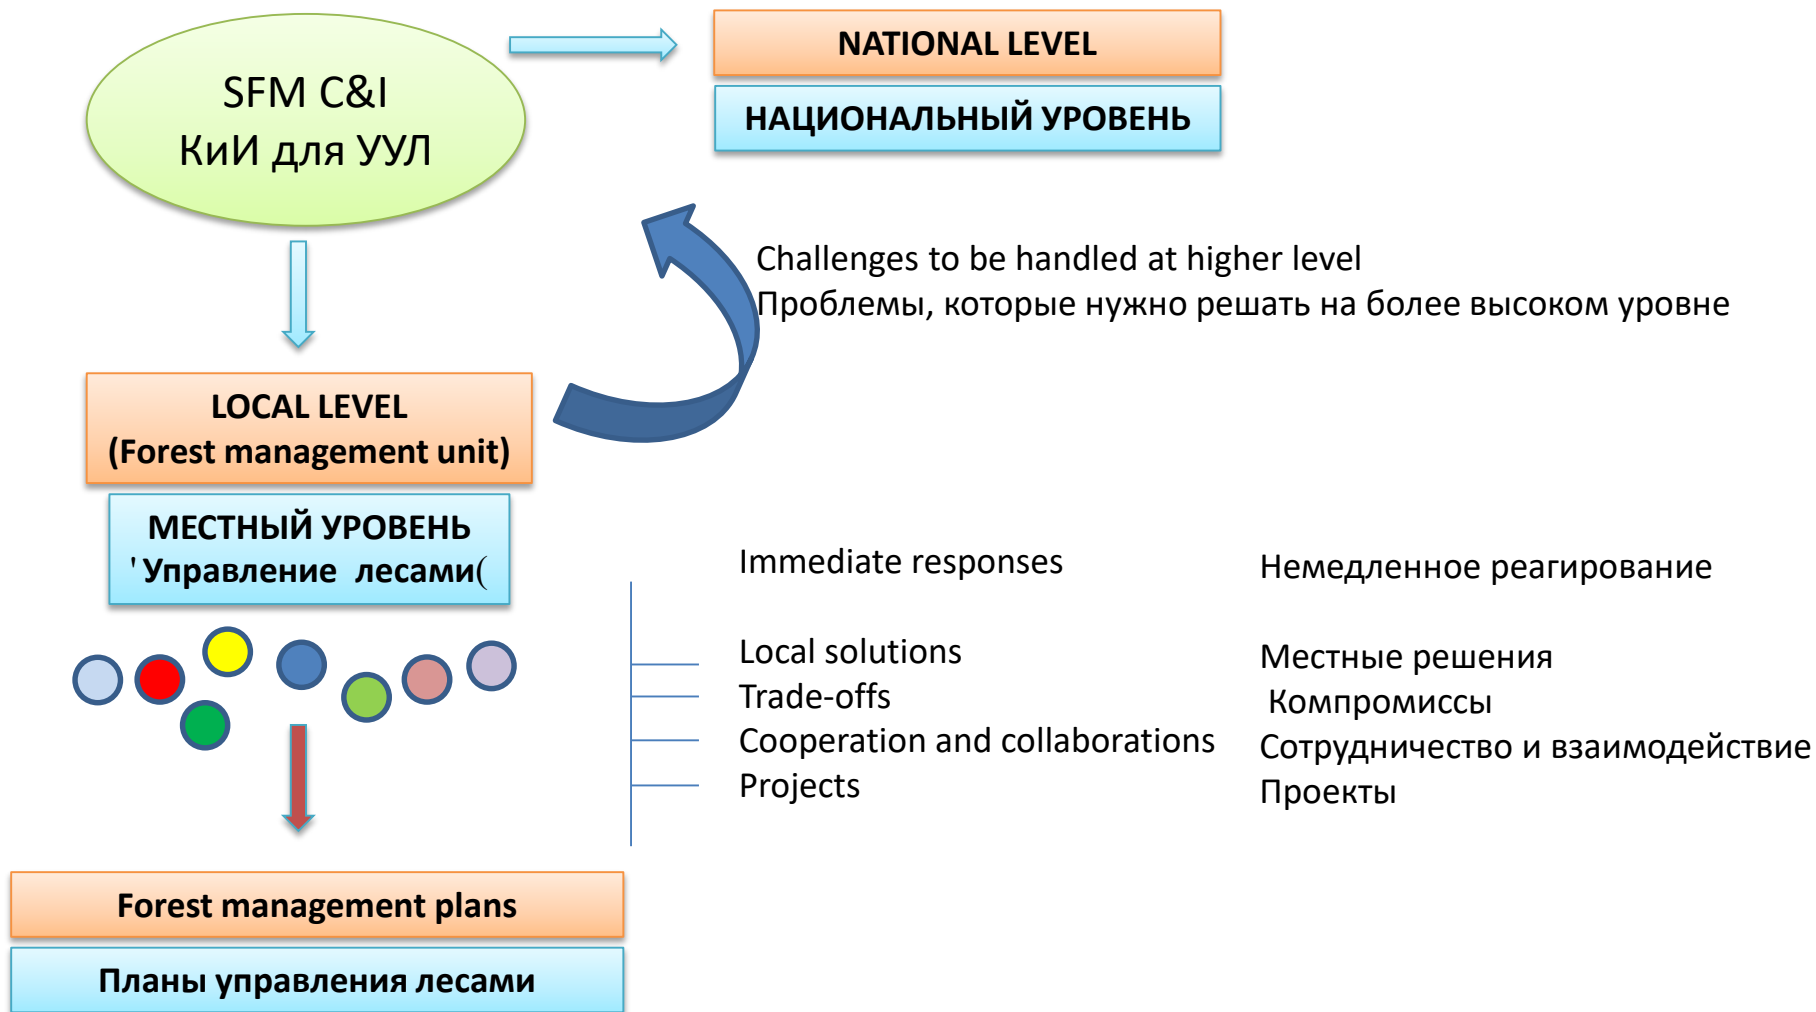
SFM C&I
КиИ для УУЛ

NATIONAL LEVEL

НАЦИОНАЛЬНЫЙ УРОВЕНЬ

Challenges to be handled at higher level
Проблемы, которые нужно решать на более высоком уровне

LOCAL LEVEL
(Forest management unit)

МЕСТНЫЙ УРОВЕНЬ
'Управление лесами(

Immediate responses

Немедленное реагирование

Local solutions
Trade-offs
Cooperation and collaborations
Projects

Местные решения
Компромиссы
Сотрудничество и взаимодействие
Проекты

Forest management plans

Планы управления лесами